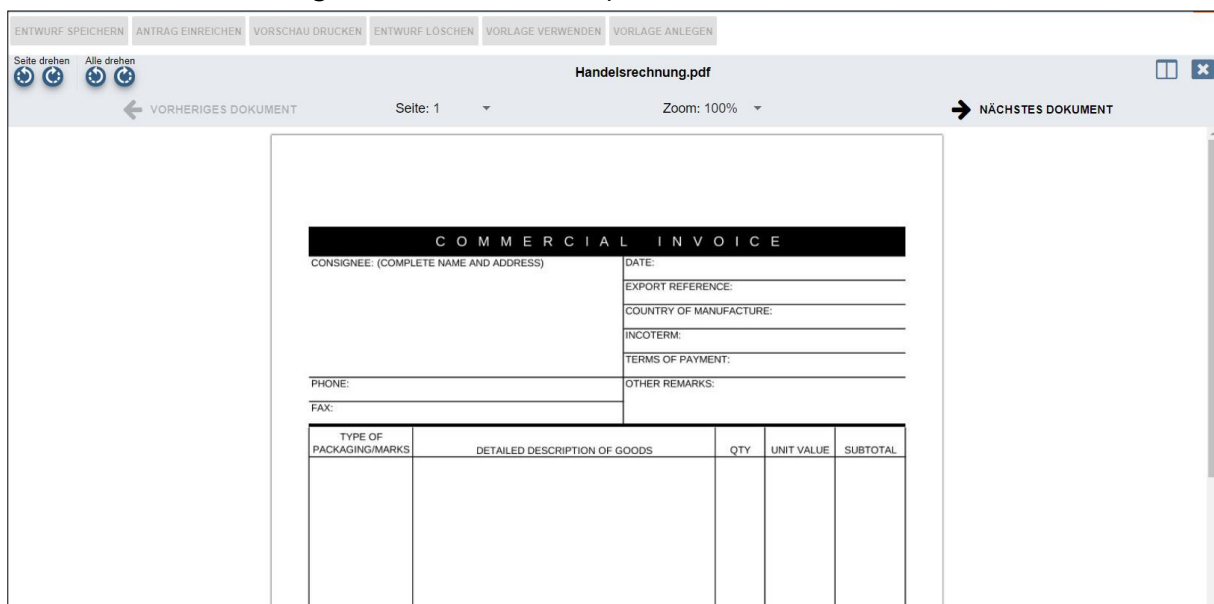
ENTWURF SPEICHERN ANTRAG EINREICHEN VORSCHAU DRUCKEN ENTWURF LÖSCHEN VORLAGE VERWENDEN VORLAGE ANLEGEN

Seite drehen Alle drehen

Handelsrechnung.pdf

VORHERIGES DOKUMENT Seite: 1 Zoom: 100% NÄCHSTES DOKUMENT

COMMERCIAL INVOICE

CONSIGNEE: (COMPLETE NAME AND ADDRESS)

DATE:

EXPORT REFERENCE:

COUNTRY OF MANUFACTURE:

INCOTERM:

TERMS OF PAYMENT:

PHONE:

OTHER REMARKS:

FAX:

| TYPE OF PACKAGING/MARKS | DETAILED DESCRIPTION OF GOODS | QTY | UNIT VALUE | SUBTOTAL |
|---|---|---|---|---|
| | | | | |